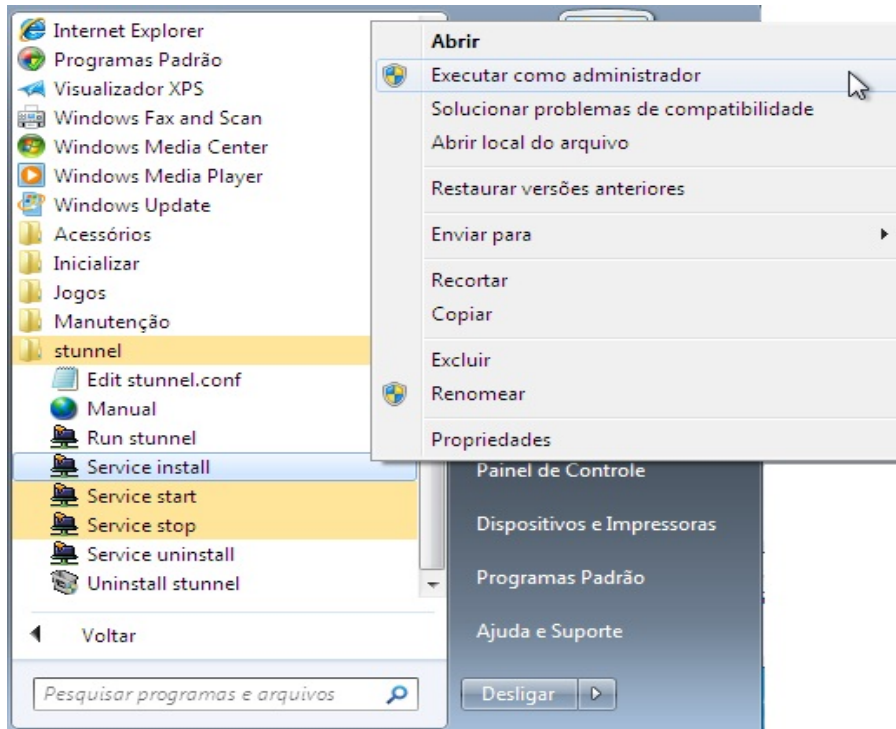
Internet Explorer
Programas Padrão
Visualizador XPS
Windows Fax and Scan
Windows Media Center
Windows Media Player
Windows Update
Acessórios
Inicializar
Jogos
Manutenção
stunnel
Edit stunnel.conf
Manual
Run stunnel
Service install
Service start
Service stop
Service uninstall
Uninstall stunnel

Voltar

Pesquisar programas e arquivos

Abrir
Executar como administrador
Solucionar problemas de compatibilidade
Abrir local do arquivo
Restaurar versões anteriores
Enviar para
Recortar
Copiar
Excluir
Renomear
Propriedades

Painel de Controle
Dispositivos e Impressoras
Programas Padrão
Ajuda e Suporte
Desligar